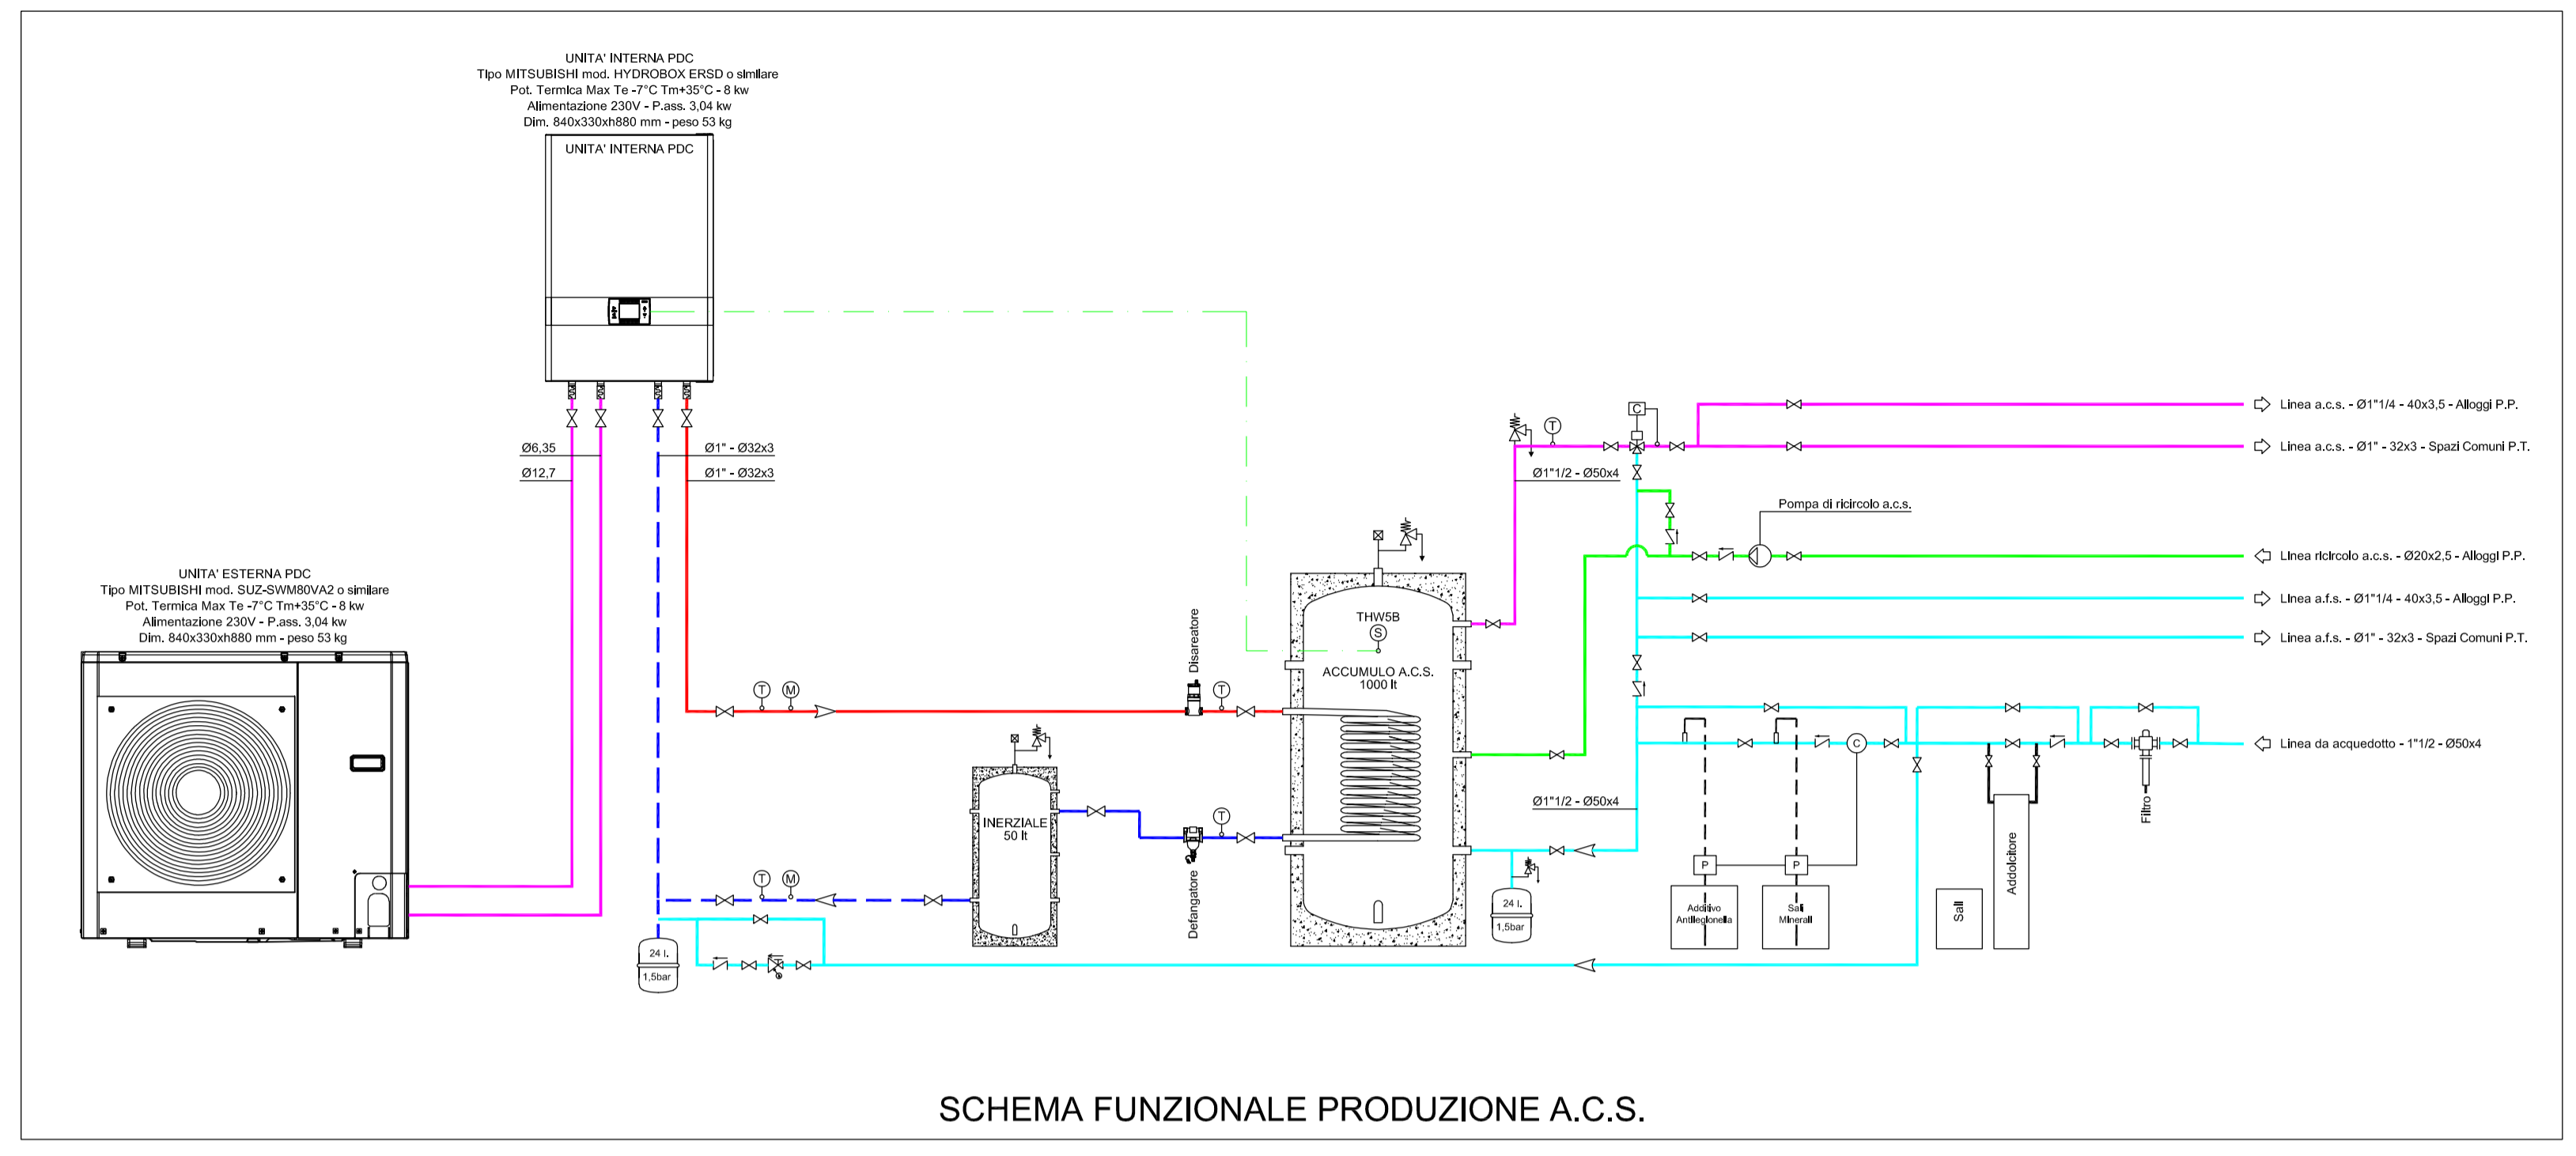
UNITA' INTERNA PDC
Tipo MITSUBISHI mod. HYDROBOX ERSD o similare
Pot. Termica Max Te -7°C Tm+35°C - 8 kw
Alimentazione 230V - P.ass. 3,04 kw
Dim. 840x330xh880 mm - peso 53 kg

UNITA' INTERNA PDC

Ø6,35
Ø12,7
Ø1" - Ø32x3
Ø1" - Ø32x3

UNITA' ESTERNA PDC
Tipo MITSUBISHI mod. SUZ-SWM80VA2 o similare
Pot. Termica Max Te -7°C Tm+35°C - 8 kw
Alimentazione 230V - P.ass. 3,04 kw
Dim. 840x330xh880 mm - peso 53 kg

T M
T M
Disareatore
T
T
Defangatore

INERZIALE
50 lt

24 l.
1,5bar

THW5B
S
ACCUMULO A.C.S.
1000 lt

24 l.
1,5bar

T
C
Ø1"1/2 - Ø50x4
Ø1"1/2 - Ø50x4

Pompa di ricircolo a.c.s.

Linea a.c.s. - Ø1"1/4 - 40x3,5 - Alloggi P.P.
Linea a.c.s. - Ø1" - 32x3 - Spazi Comuni P.T.
Linea ricircolo a.c.s. - Ø20x2,5 - Alloggi P.P.
Linea a.f.s. - Ø1"1/4 - 40x3,5 - Alloggi P.P.
Linea a.f.s. - Ø1" - 32x3 - Spazi Comuni P.T.
Linea da acquedotto - 1"1/2 - Ø50x4

C
P
P
Additivo Antilegionella
Sali Minerali
Sali
Addolcitore
Filtro

SCHEMA FUNZIONALE PRODUZIONE A.C.S.